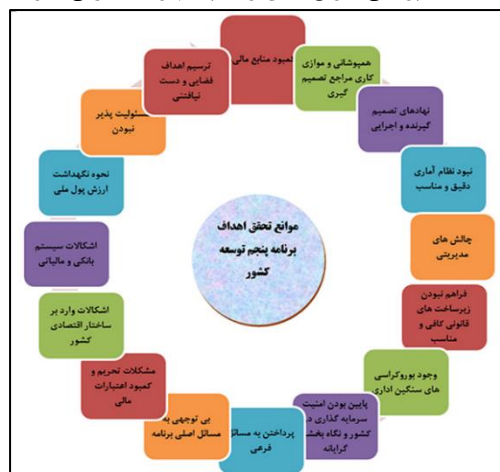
موانع تحقق اهداف برنامه پنجم توسعه کشور

کمبود منابع مالی

همپوشانی و موازی کاری مراجع تصمیم گیری

نهادهای تصمیم گیرنده و اجرایی

نبود نظام آماری دقیق و مناسب

چالش های مدیریتی

فراهم نبودن زیرساخت های قانونی کافی و مناسب

وجود بوروکراسی های سنگین اداری

پایین بودن امنیت سرمایه گذاری در کشور و نگاه بخش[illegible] گرایانه

پرداختن به مسا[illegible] فرعی

بی توجهی به مسائل اصلی برنامه

مشکلات تحریم و کمبود اعتبارات مالی

اشکالات وارد بر ساختار اقتصادی کشور

اشکالات سیستم بانکی و مالیاتی

نحوه نگهداشت ارزش پول ملی

مسئولیت پذیر نبودن

ترسیم اهداف فضایی و دست نیافتنی